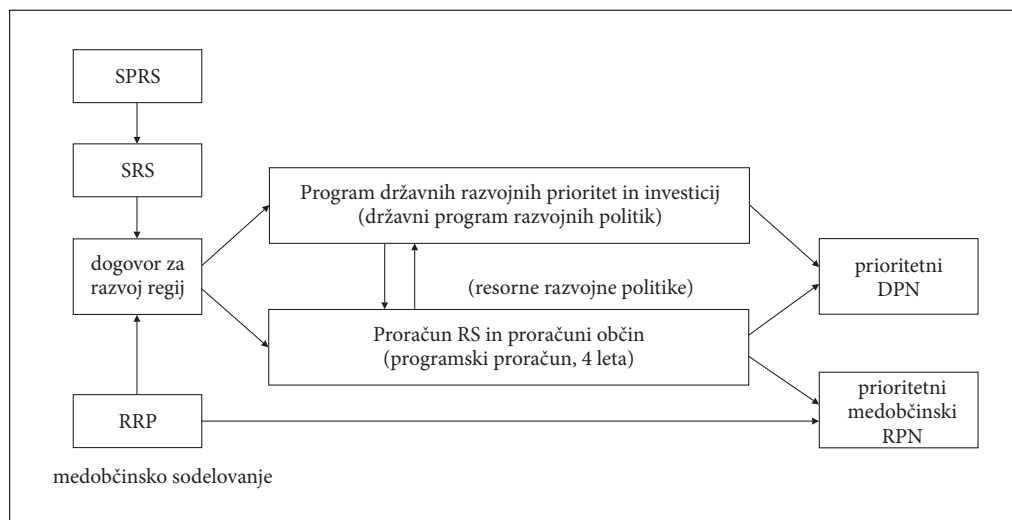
SPRS

SRS

dogovor za razvoj regij

RRP

medobčinsko sodelovanje

Program državnih razvojnih prioritet in investicij (državni program razvojnih politik)

(resorne razvojne politike)

Proračun RS in proračuni občin (programski proračun, 4 leta)

prioritetni DPN

prioritetni medobčinski RPN